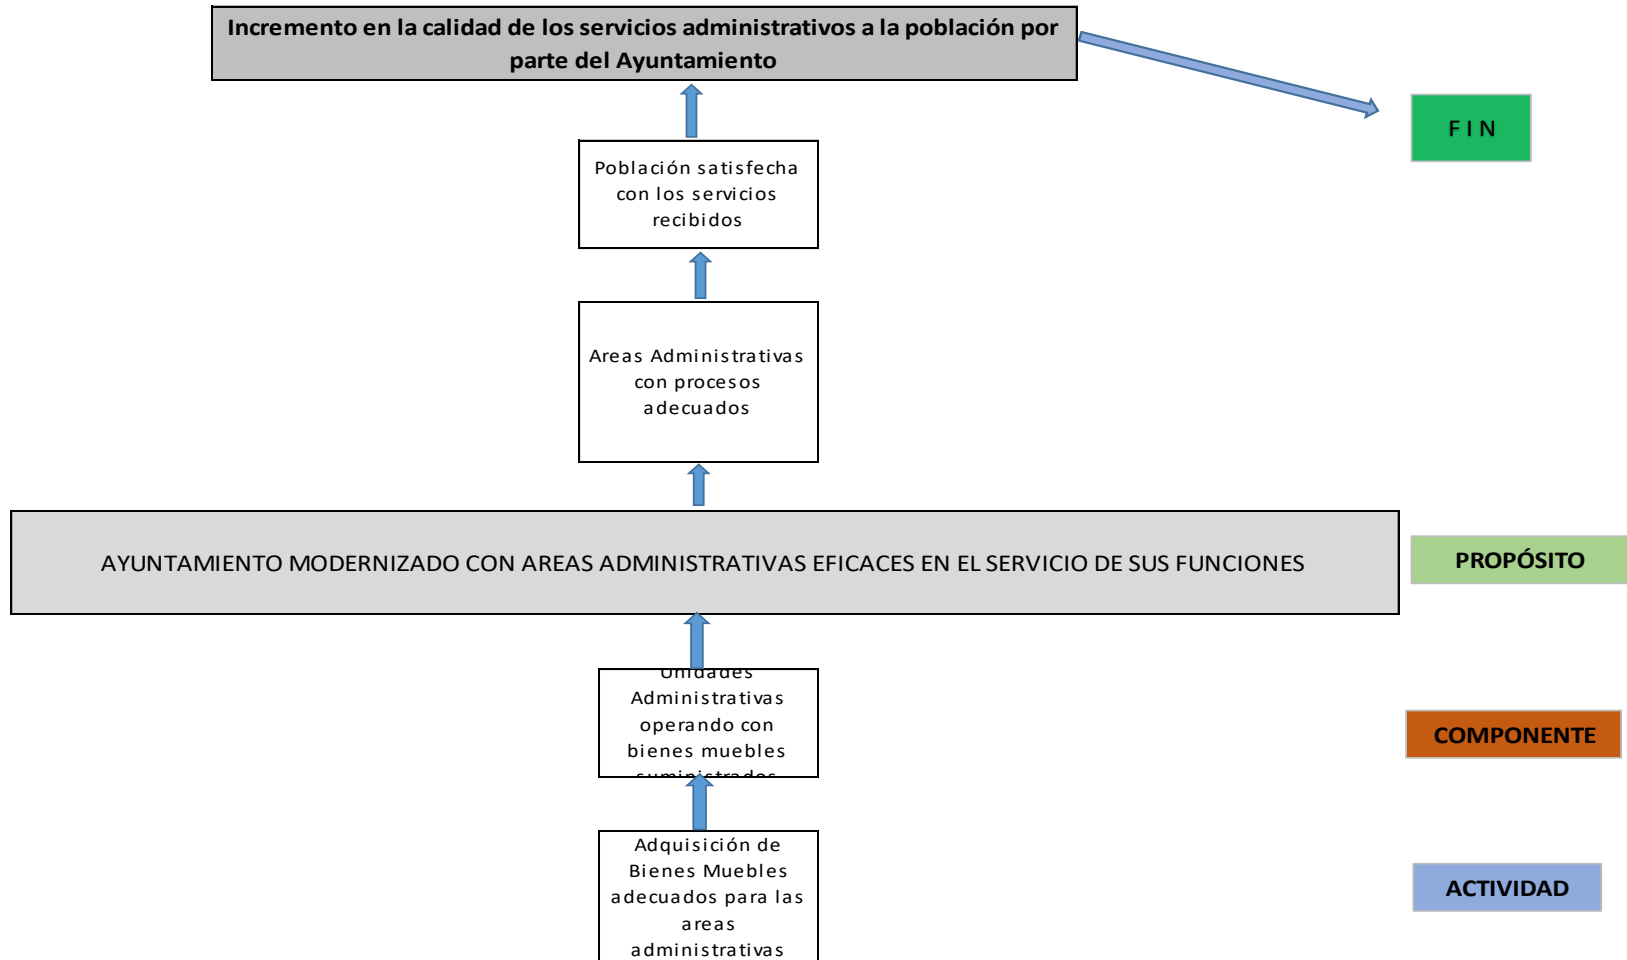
Incremento en la calidad de los servicios administrativos a la población por parte del Ayuntamiento

FIN

Población satisfecha con los servicios recibidos

Areas Administrativas con procesos adecuados

AYUNTAMIENTO MODERNIZADO CON AREAS ADMINISTRATIVAS EFICACES EN EL SERVICIO DE SUS FUNCIONES

PROPÓSITO

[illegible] Administrativas operando con bienes muebles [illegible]

COMPONENTE

Adquisición de Bienes Muebles adecuados para las areas administrativas

ACTIVIDAD